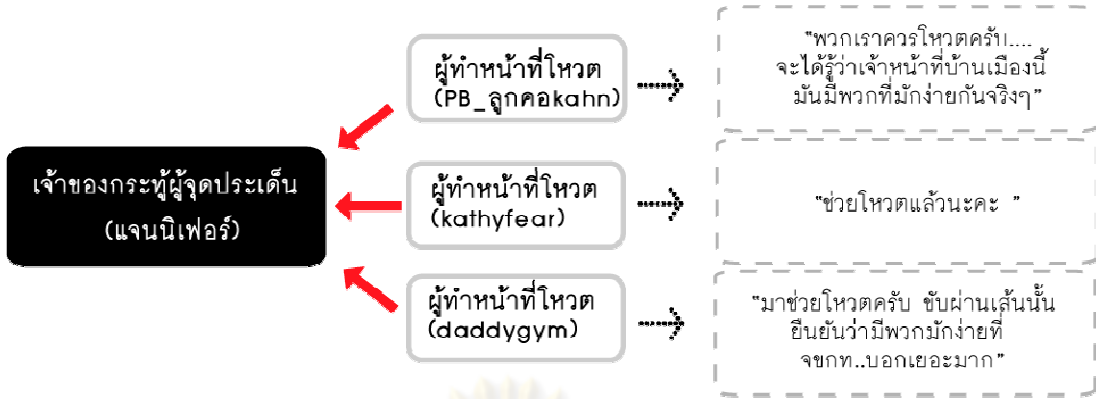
เจ้าของกระทู้ผู้จุดประเด็น (แจนนิเฟอร์)

ผู้ทำหน้าที่โหวต (PB_ลูกคอkahn)

"พวกเราควรโหวตครับ.... จะได้รู้ว่าเจ้าหน้าที่บ้านเมืองนี้ มันมีพวกที่มักง่ายกันจริงๆ"

ผู้ทำหน้าที่โหวต (kathyfear)

"ช่วยโหวตแล้วนะคะ "

ผู้ทำหน้าที่โหวต (daddygym)

"มาช่วยโหวตครับ ขับผ่านเส้นนั้น ยืนยันว่ามีพวกมักง่ายที่ จขกท..บอกเยอะมาก"